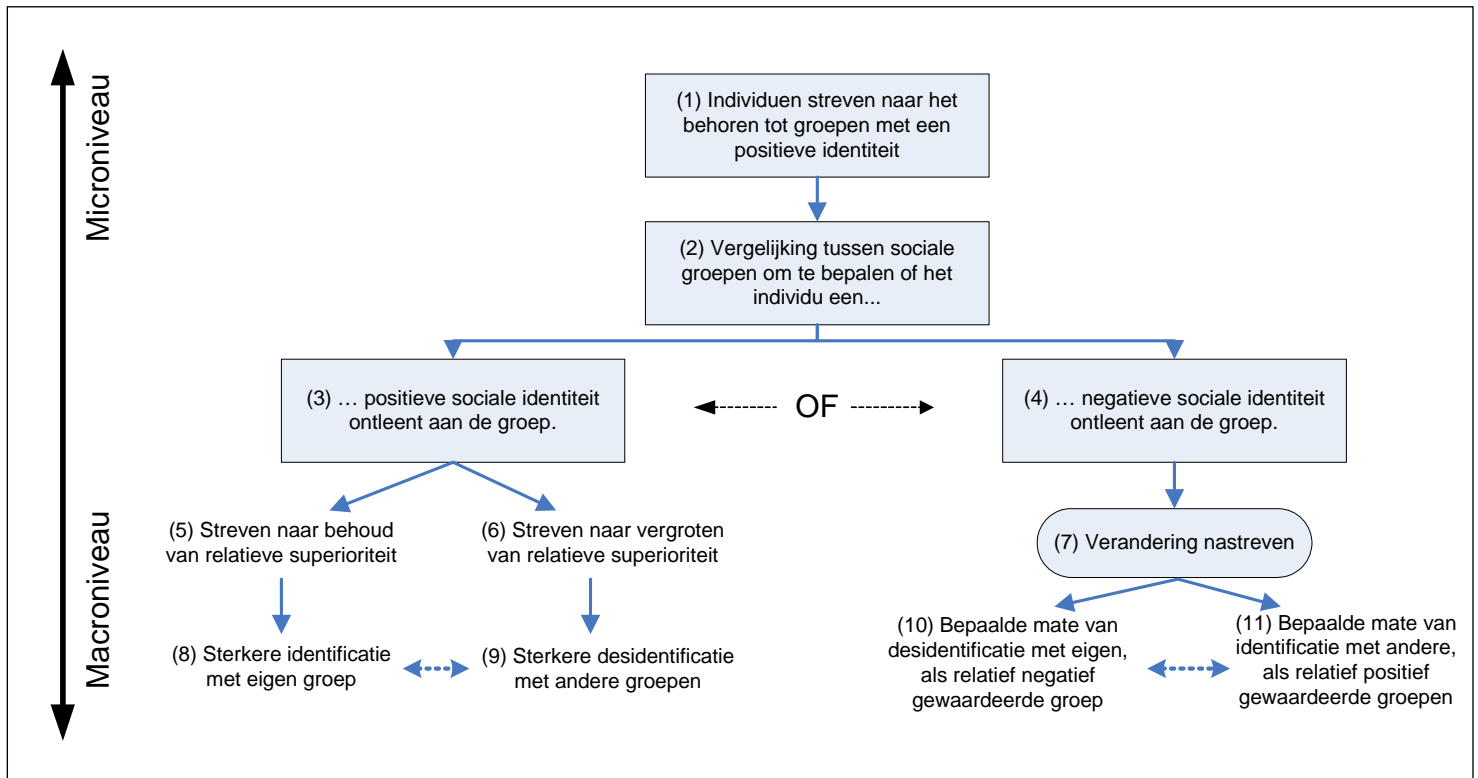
Microniveau

Macroniveau

(1) Individuen streven naar het behoren tot groepen met een positieve identiteit

(2) Vergelijking tussen sociale groepen om te bepalen of het individu een...

(3) … positieve sociale identiteit ontleent aan de groep.

OF

(4) … negatieve sociale identiteit ontleent aan de groep.

(5) Streven naar behoud van relatieve superioriteit

(6) Streven naar vergroten van relatieve superioriteit

(7) Verandering nastreven

(8) Sterkere identificatie met eigen groep

(9) Sterkere desidentificatie met andere groepen

(10) Bepaalde mate van desidentificatie met eigen, als relatief negatief gewaardeerde groep

(11) Bepaalde mate van identificatie met andere, als relatief positief gewaardeerde groepen